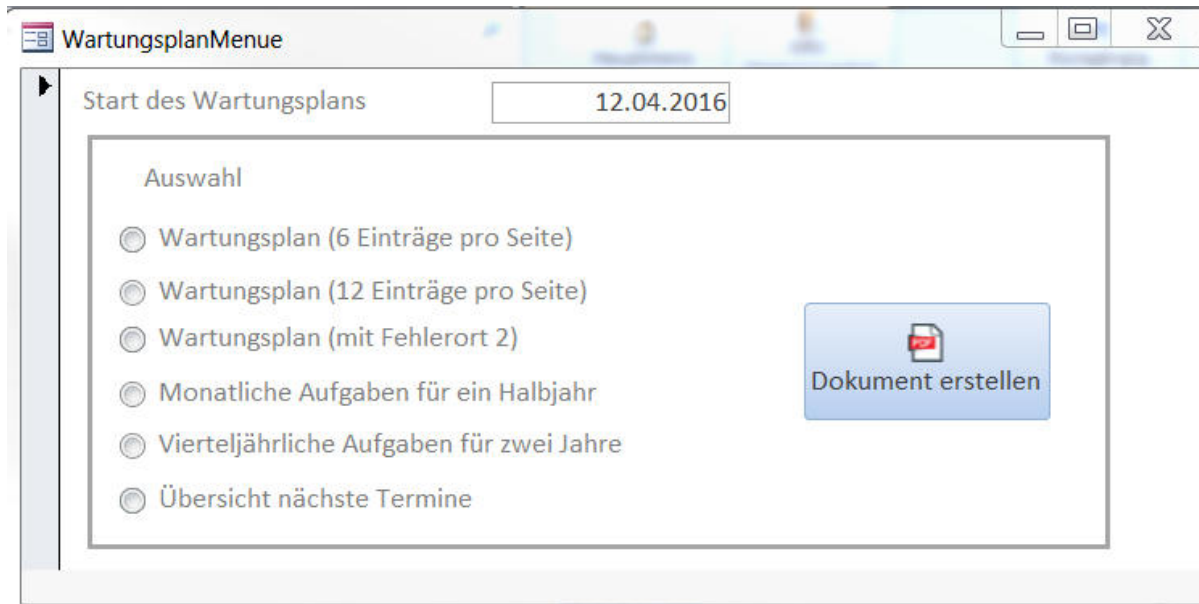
WartungsplanMenue

Start des Wartungsplans 12.04.2016

Auswahl

Wartungsplan (6 Einträge pro Seite)

Wartungsplan (12 Einträge pro Seite)

Wartungsplan (mit Fehlerort 2)

Monatliche Aufgaben für ein Halbjahr

Vierteljährliche Aufgaben für zwei Jahre

Übersicht nächste Termine

PDF

Dokument erstellen